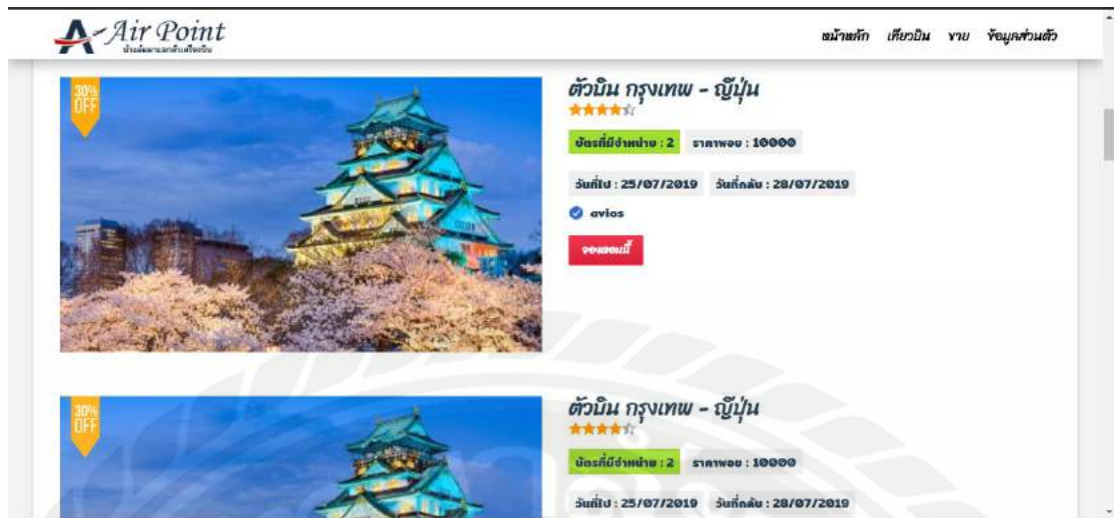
Air Point
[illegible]

หน้าหลัก เที่ยวบิน ขาย ข้อมูลส่วนตัว

30% OFF

ตั๋วบิน กรุงเทพ - ญี่ปุ่น

บัตรที่มีจำหน่าย : 2 ราคาพอย : 10000

วันที่ไป : 25/07/2019 วันที่กลับ : 28/07/2019

avios

จองตอนนี้

30% OFF

ตั๋วบิน กรุงเทพ - ญี่ปุ่น

บัตรที่มีจำหน่าย : 2 ราคาพอย : 10000

วันที่ไป : 25/07/2019 วันที่กลับ : 28/07/2019